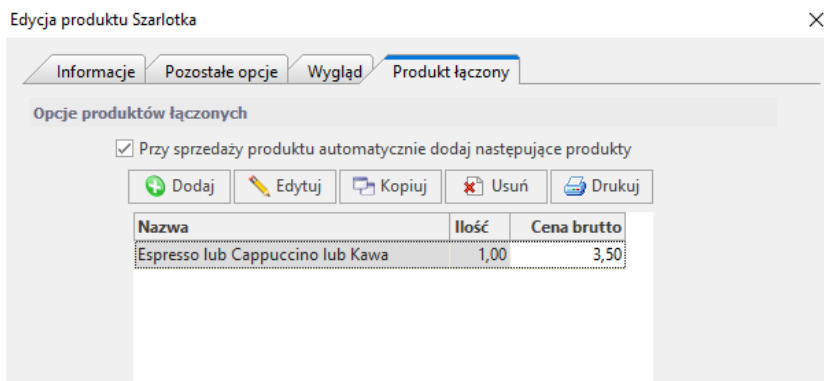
Edycja produktu Szarlotka

Informacje | Pozostałe opcje | Wygląd | Produkt łączony

Opcje produktów łączonych

Przy sprzedaży produktu automatycznie dodaj następujące produkty

Dodaj | Edytuj | Kopiuj | Usuń | Drukuj

| Nazwa | Ilość | Cena brutto |
|---|---|---|
| Espresso lub Cappuccino lub Kawa | 1,00 | 3,50 |